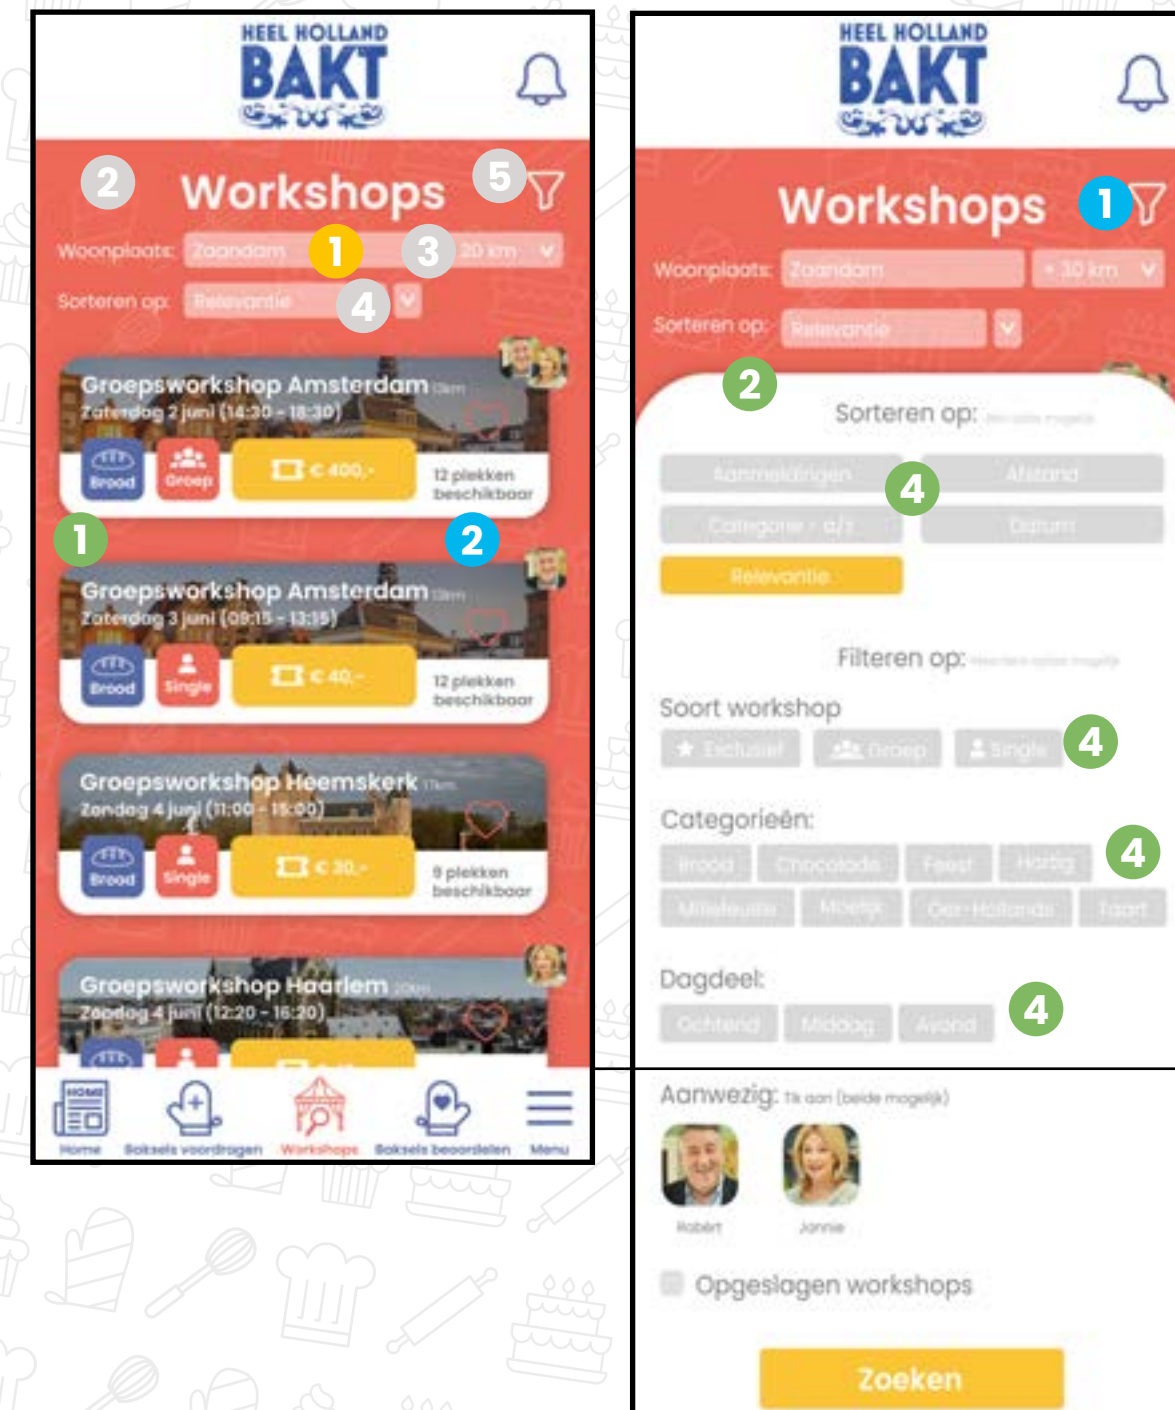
HEEL HOLLAND BAKT

2 Workshops 5

Woonplaats: Zaandam 1 3 20 km

Sorteren op: Relevantie 4

Groepsworkshop Amsterdam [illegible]
Zaterdag 2 juni (14:30 - 18:30)
Brood Groep € 400,- 12 plekken beschikbaar

1 2

Groepsworkshop Amsterdam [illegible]
Zaterdag 3 juni (09:15 - 13:15)
Brood Single € 40,- 12 plekken beschikbaar

Groepsworkshop Heemskerk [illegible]
Zondag 4 juni (11:00 - 15:00)
Brood Single € 30,- 8 plekken beschikbaar

Groepsworkshop Haarlem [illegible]
Zondag 4 juni (12:20 - 16:20)

Home Baksels voordragen Workshops Baksels beoordelen Menu

HEEL HOLLAND BAKT

Workshops 1

Woonplaats: Zaandam + 30 km

Sorteren op: Relevantie

2

Sorteren op: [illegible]

Aanmeldingen Afstand 4
Categorie - a/z Datum
Relevantie

Filteren op: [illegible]

Soort workshop
Exclusief Groep Single 4

Categorieën:
Brood Chocolade Feest Hartig 4
Milieuleuk Moeilijk Oer-Hollands Taart

Dagdeel:
Ochtend Middag Avond 4

Aanwezig: Tik aan (beide mogelijk)
Robert Janny

Opgeslagen workshops

Zoeken